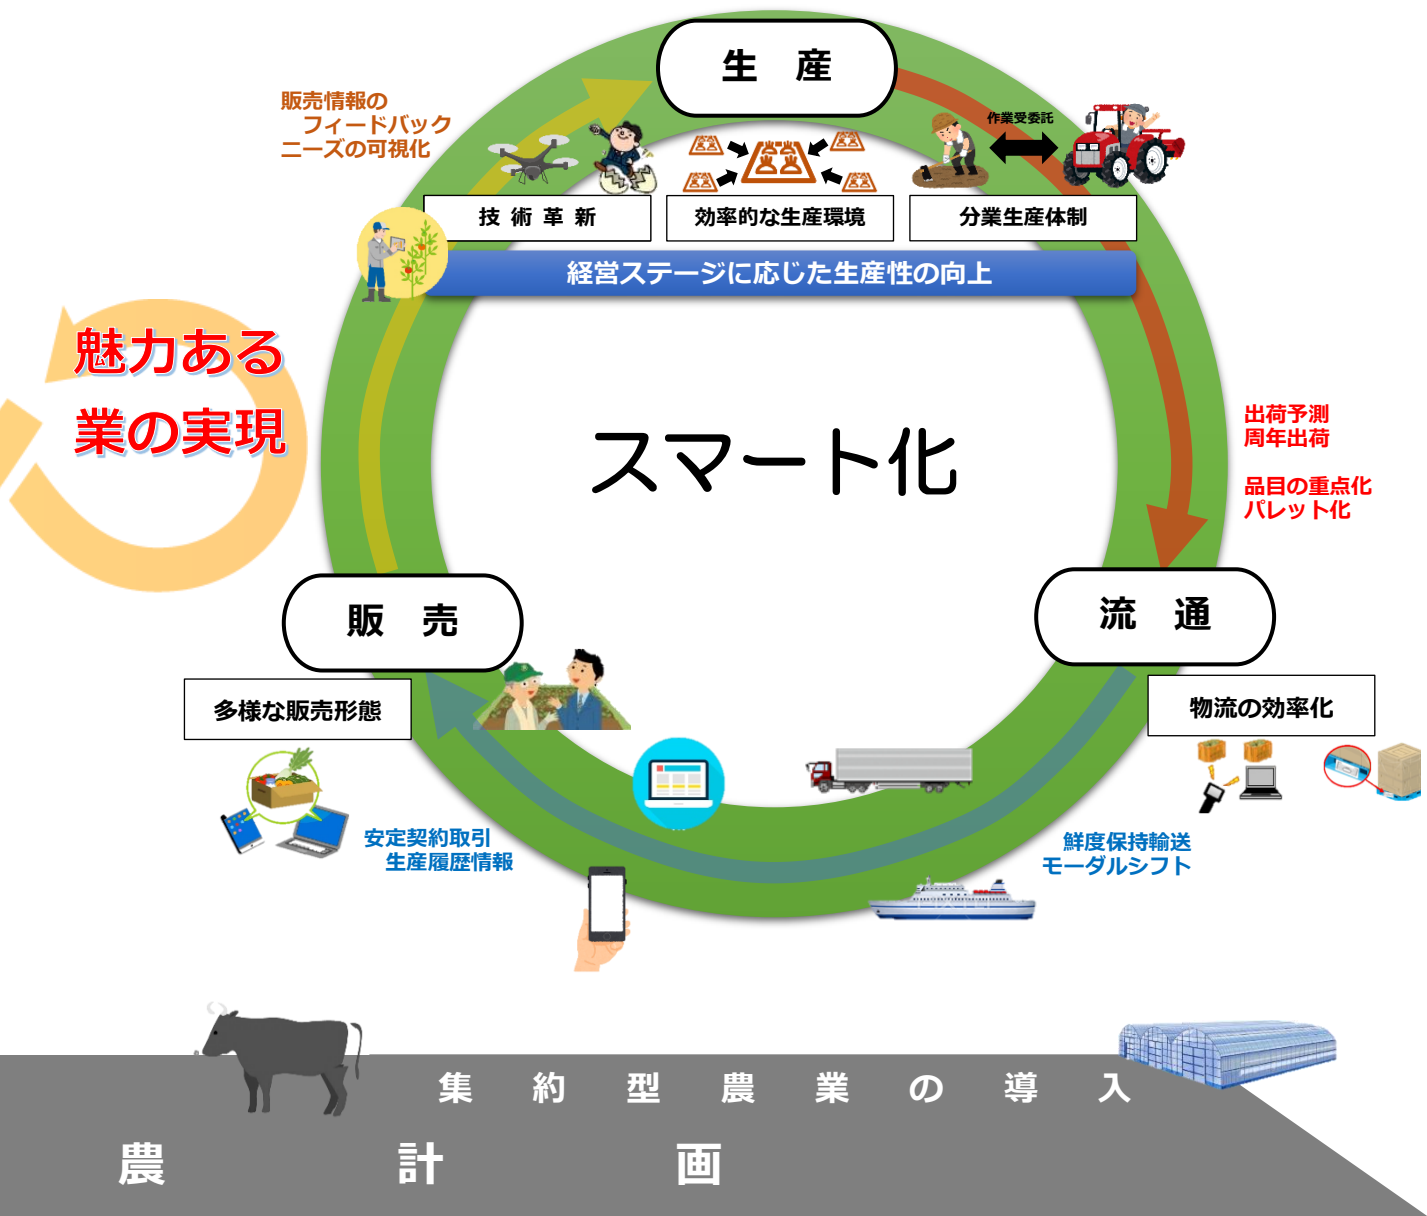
販売情報の
フィードバック
ニーズの可視化

生　産

作業受委託

技 術 革 新

効率的な生産環境

分業生産体制

経営ステージに応じた生産性の向上

魅力ある
業の実現

スマート化

出荷予測
周年出荷

品目の重点化
パレット化

販　売

流　通

多様な販売形態

物流の効率化

安定契約取引
生産履歴情報

鮮度保持輸送
モーダルシフト

集　約　型　農　業　の　導　入

農　計　画